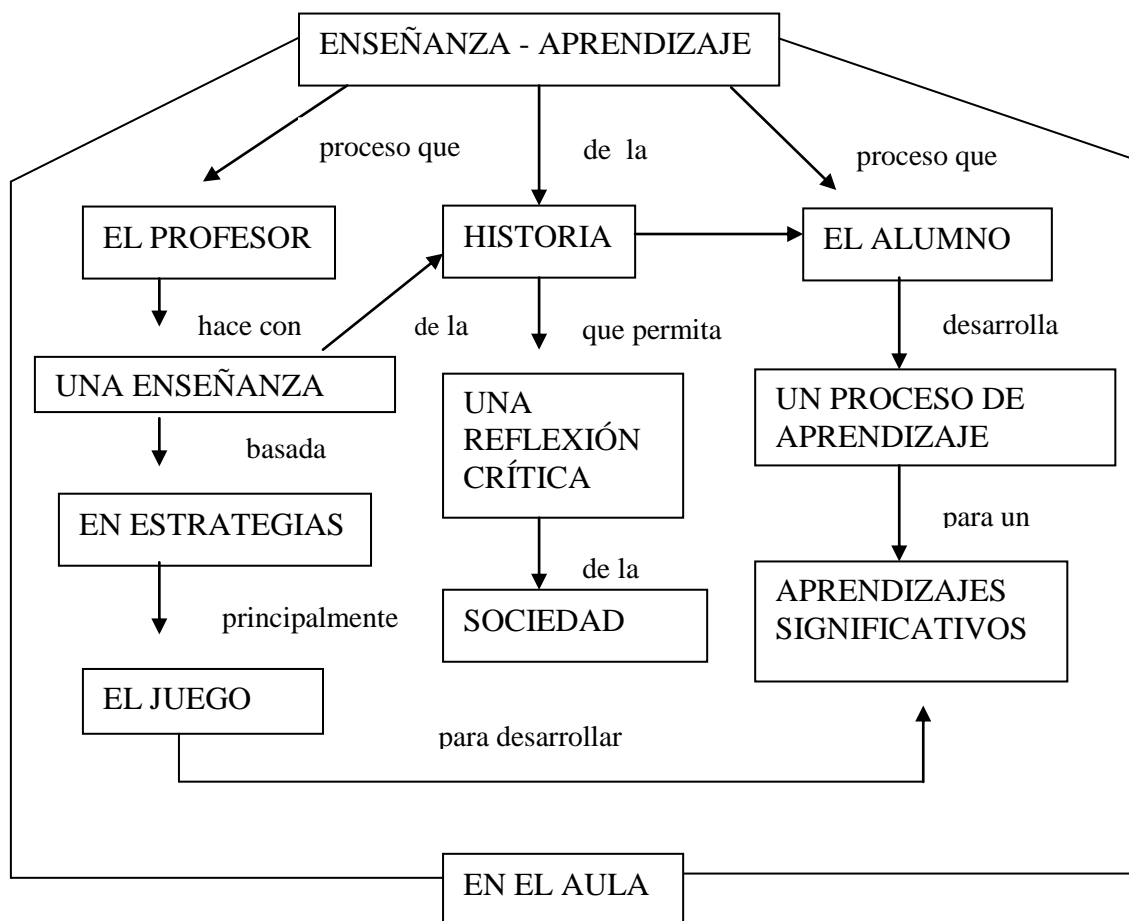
ENSEÑANZA - APRENDIZAJE

proceso que

de la

proceso que

EL PROFESOR

HISTORIA

EL ALUMNO

hace con

de la

que permita

desarrolla

UNA ENSEÑANZA

UNA REFLEXIÓN CRÍTICA

UN PROCESO DE APRENDIZAJE

basada

EN ESTRATEGIAS

para un

de la

principalmente

SOCIEDAD

APRENDIZAJES SIGNIFICATIVOS

EL JUEGO

para desarrollar

EN EL AULA